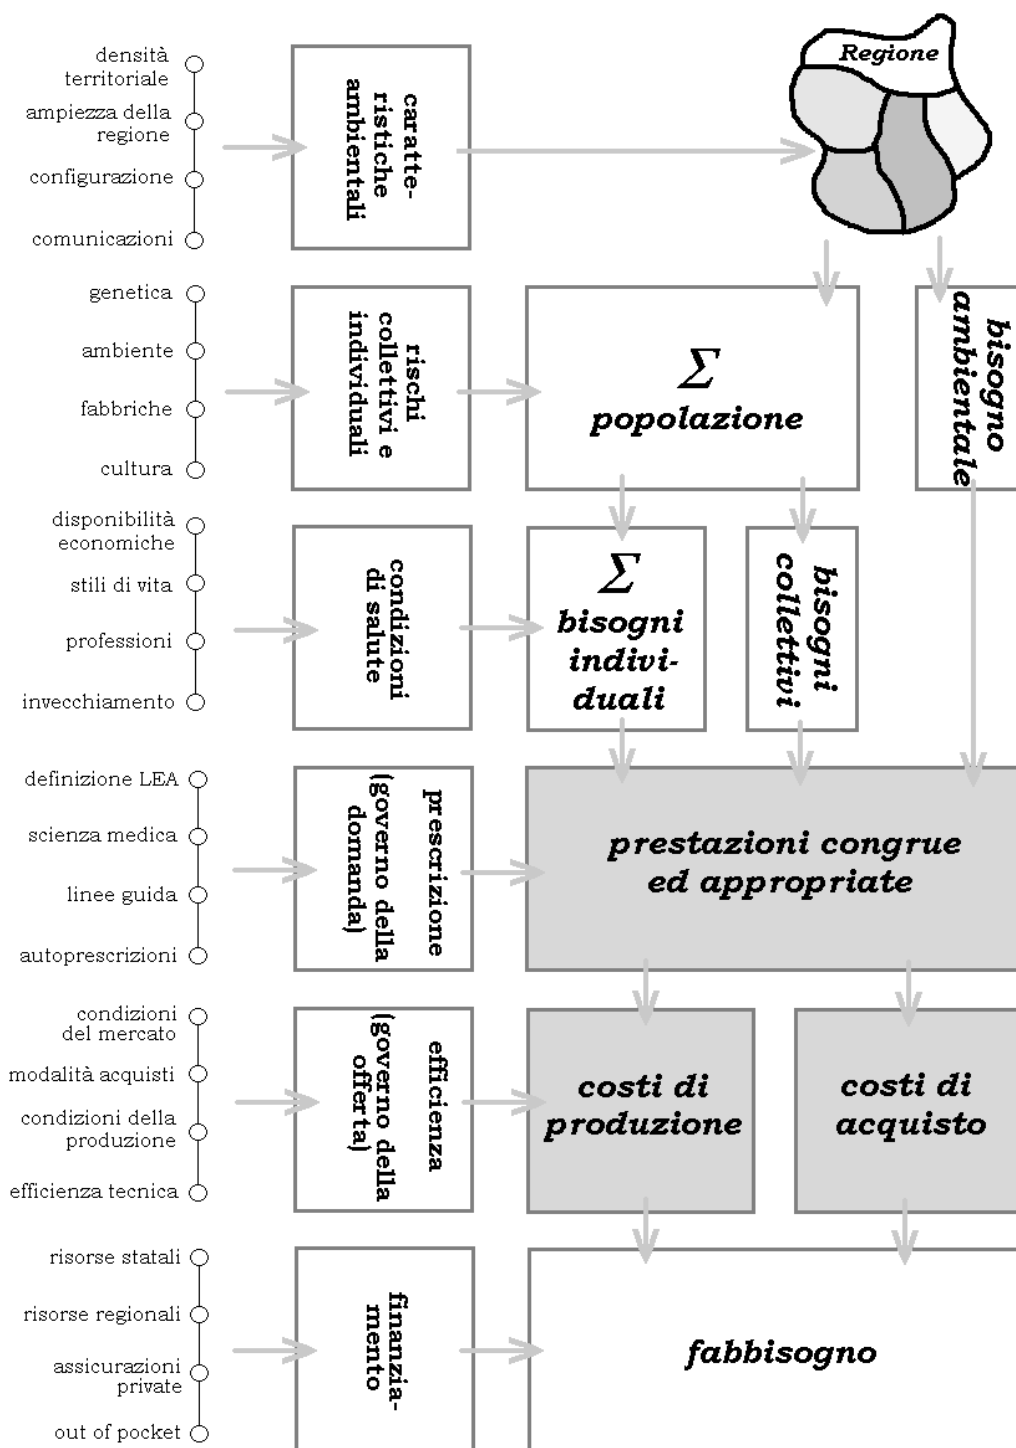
densità territoriale
ampiezza della regione
configurazione
comunicazioni

caratteristiche ambientali

Regione

genetica
ambiente
fabbriche
cultura

rischi collettivi e individuali

$\Sigma$ popolazione

bisogno ambientale

disponibilità economiche
stili di vita
professioni
invecchiamento

condizioni di salute

$\Sigma$ bisogni individuali

bisogni collettivi

definizione LEA
scienza medica
linee guida
autoprescrizioni

prescrizione (governo della domanda)

prestazioni congrue ed appropriate

condizioni del mercato
modalità acquisti
condizioni della produzione
efficienza tecnica

efficienza (governo della offerta)

costi di produzione

costi di acquisto

risorse statali
risorse regionali
assicurazioni private
out of pocket

finanziamento

fabbisogno